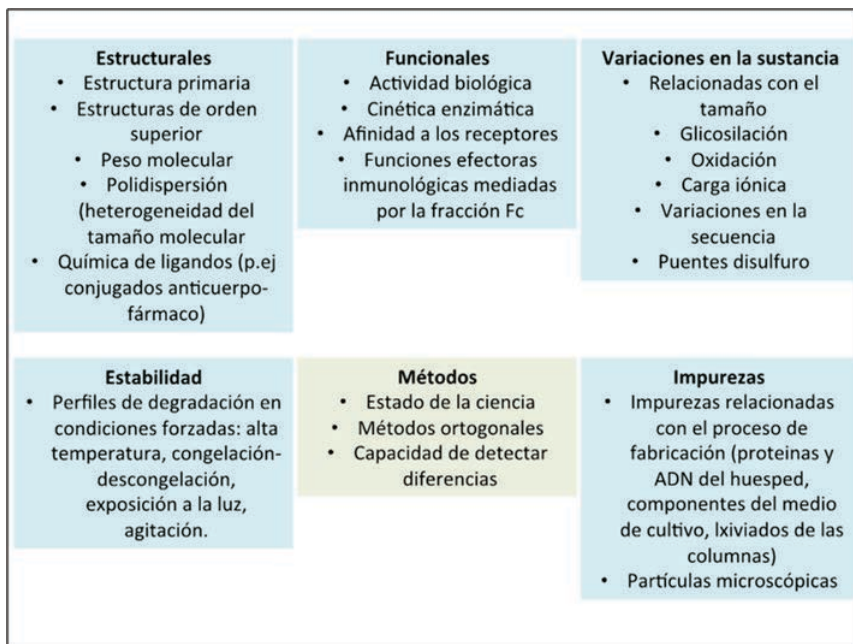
Estructurales
- Estructura primaria
- Estructuras de orden superior
- Peso molecular
- Polidispersión (heterogeneidad del tamaño molecular
- Química de ligandos (p.ej conjugados anticuerpo-fármaco)

Funcionales
- Actividad biológica
- Cinética enzimática
- Afinidad a los receptores
- Funciones efectoras inmunológicas mediadas por la fracción Fc

Variaciones en la sustancia
- Relacionadas con el tamaño
- Glicosilación
- Oxidación
- Carga iónica
- Variaciones en la secuencia
- Puentes disulfuro

Estabilidad
- Perfiles de degradación en condiciones forzadas: alta temperatura, congelación-descongelación, exposición a la luz, agitación.

Métodos
- Estado de la ciencia
- Métodos ortogonales
- Capacidad de detectar diferencias

Impurezas
- Impurezas relacionadas con el proceso de fabricación (proteinas y ADN del huesped, componentes del medio de cultivo, lxiviados de las columnas)
- Partículas microscópicas